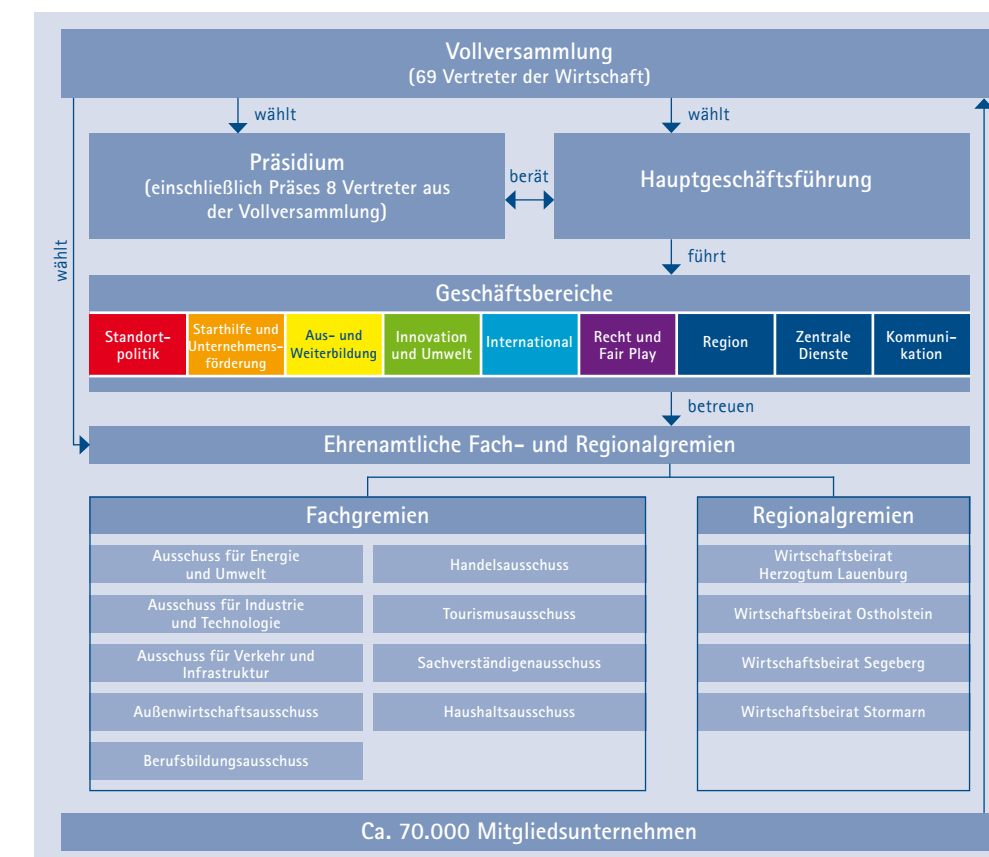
Vollversammlung
(69 Vertreter der Wirtschaft)

wählt

wählt

Präsidium
(einschließlich Präses 8 Vertreter aus der Vollversammlung)

berät

Hauptgeschäftsführung

wählt

führt

Geschäftsbereiche

Standortpolitik

Starthilfe und Unternehmensförderung

Aus- und Weiterbildung

Innovation und Umwelt

International

Recht und Fair Play

Region

Zentrale Dienste

Kommunikation

betreuen

Ehrenamtliche Fach- und Regionalgremien

Fachgremien

Ausschuss für Energie und Umwelt

Ausschuss für Industrie und Technologie

Ausschuss für Verkehr und Infrastruktur

Außenwirtschaftsausschuss

Berufsbildungsausschuss

Handelsausschuss

Tourismusausschuss

Sachverständigenausschuss

Haushaltsausschuss

Regionalgremien

Wirtschaftsbeirat Herzogtum Lauenburg

Wirtschaftsbeirat Ostholstein

Wirtschaftsbeirat Segeberg

Wirtschaftsbeirat Stormarn

Ca. 70.000 Mitgliedsunternehmen